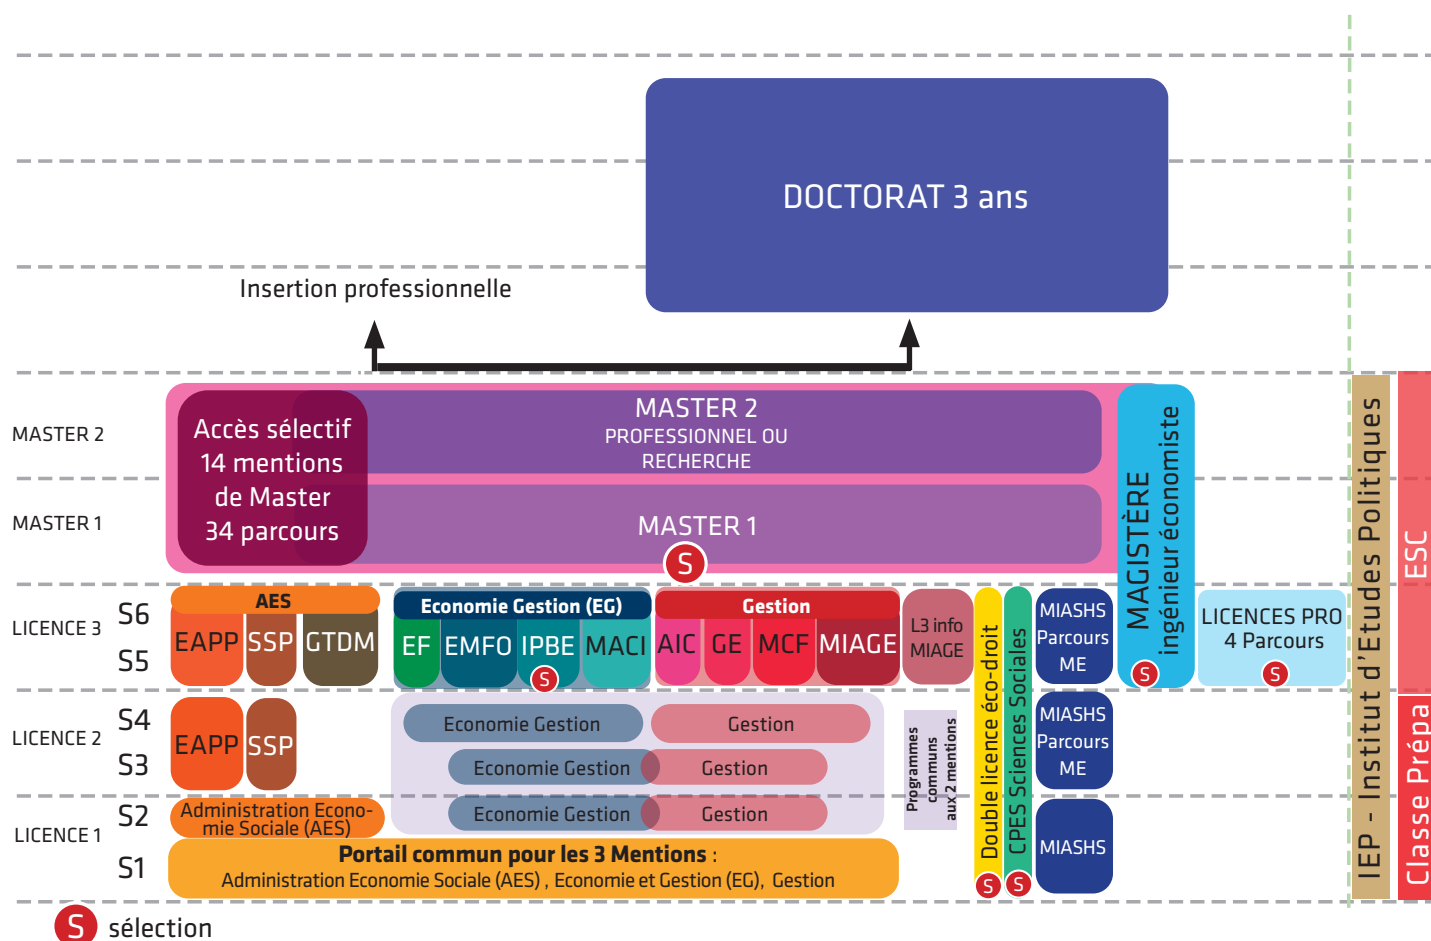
DOCTORAT 3 ans

Insertion professionnelle

MASTER 2

MASTER 1

Accès sélectif
14 mentions
de Master
34 parcours

MASTER 2
PROFESSIONNEL OU
RECHERCHE

MASTER 1
S

MAGISTÈRE
ingénieur économiste
S

IEP - Institut d'Etudes Politiques

ESC

Classe Prépa

LICENCE 3 S6 S5

AES
EAPP SSP GTDM

Economie Gestion (EG)
EF EMFO IPBE MACI
S

Gestion
AIC GE MCF MIAGE

L3 info MIAGE

MIASHS Parcours ME
S

LICENCES PRO
4 Parcours
S

LICENCE 2 S4 S3

EAPP SSP

Economie Gestion
Gestion
Economie Gestion
Gestion

Programmes communs aux 2 mentions

Double licence éco-droit
S

CPES Sciences Sociales
S

MIASHS Parcours ME

LICENCE 1 S2 S1

Administration Economie Sociale (AES)

Economie Gestion
Gestion

MIASHS

Portail commun pour les 3 Mentions :
Administration Economie Sociale (AES) , Economie et Gestion (EG), Gestion

S sélection